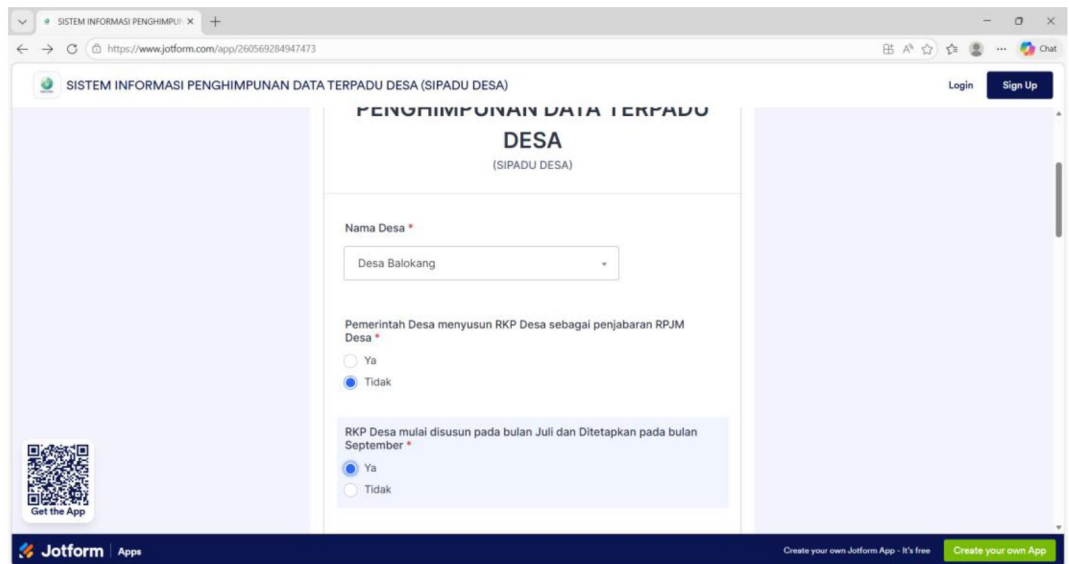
SISTEM INFORMASI PENGHIMPUN ×  +

https://www.jotform.com/app/260569284947473

Chat

SISTEM INFORMASI PENGHIMPUNAN DATA TERPADU DESA (SIPADU DESA)

Login

Sign Up

PENGHIMPUNAN DATA TERPADU

DESA

(SIPADU DESA)

Nama Desa *

Desa Balokang

Pemerintah Desa menyusun RKP Desa sebagai penjabaran RPJM Desa *

Ya

Tidak

RKP Desa mulai disusun pada bulan Juli dan Ditetapkan pada bulan September *

Ya

Tidak

Get the App

Jotform | Apps

Create your own Jotform App - It's free

Create your own App